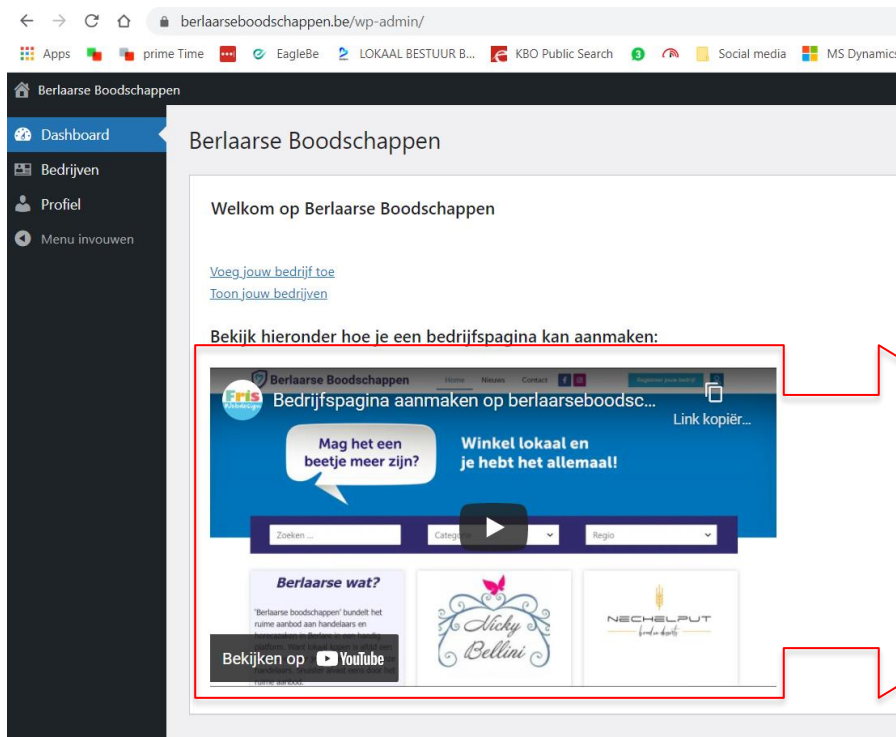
berlaarseboodschappen.be/wp-admin/

Apps prime Time EagleBe LOKAAL BESTUUR B... KBO Public Search Social media MS Dynamics

Berlaarse Boodschappen

Dashboard
Bedrijven
Profiel
Menu invouwen

Berlaarse Boodschappen

Welkom op Berlaarse Boodschappen

Voeg jouw bedrijf toe
Toon jouw bedrijven

Bekijk hieronder hoe je een bedrijfspagina kan aanmaken:

Berlaarse Boodschappen Home Nieuws Contact Registreer jouw bedrijf

Fris

Bedrijfspagina aanmaken op berlaarseboodsc...

Link kopiër...

Mag het een beetje meer zijn?

Winkel lokaal en je hebt het allemaal!

Zoeken ...

Categorie

Regio

Berlaarse wat?

'Berlaarse boodschappen' bundelt het ruime aanbod aan handelaars en horecazaken in Berlaar in een handig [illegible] ruime aanbod.

Nicky Bellini

NECHELPUT

Bekijken op YouTube